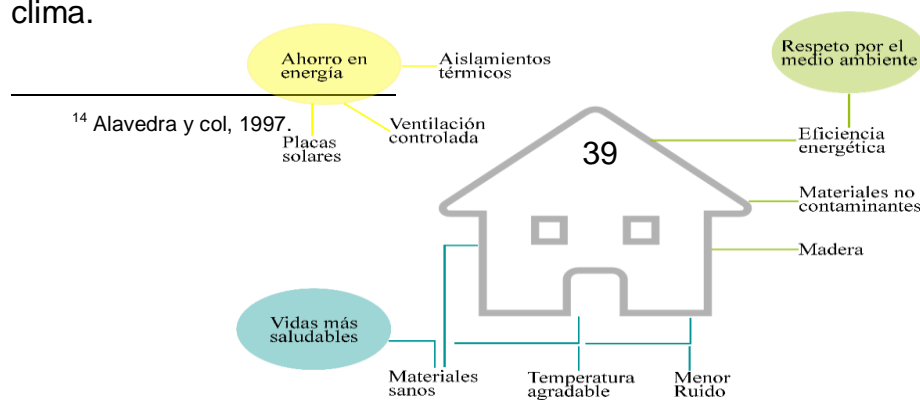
clima.

$^{14}$ Alavedra y col, 1997.

39

Ahorro en energía

Aislamientos térmicos

Ventilación controlada

Placas solares

Respeto por el medio ambiente

Eficiencia energética

Materiales no contaminantes

Madera

Vidas más saludables

Materiales sanos

Temperatura agradable

Menor Ruido